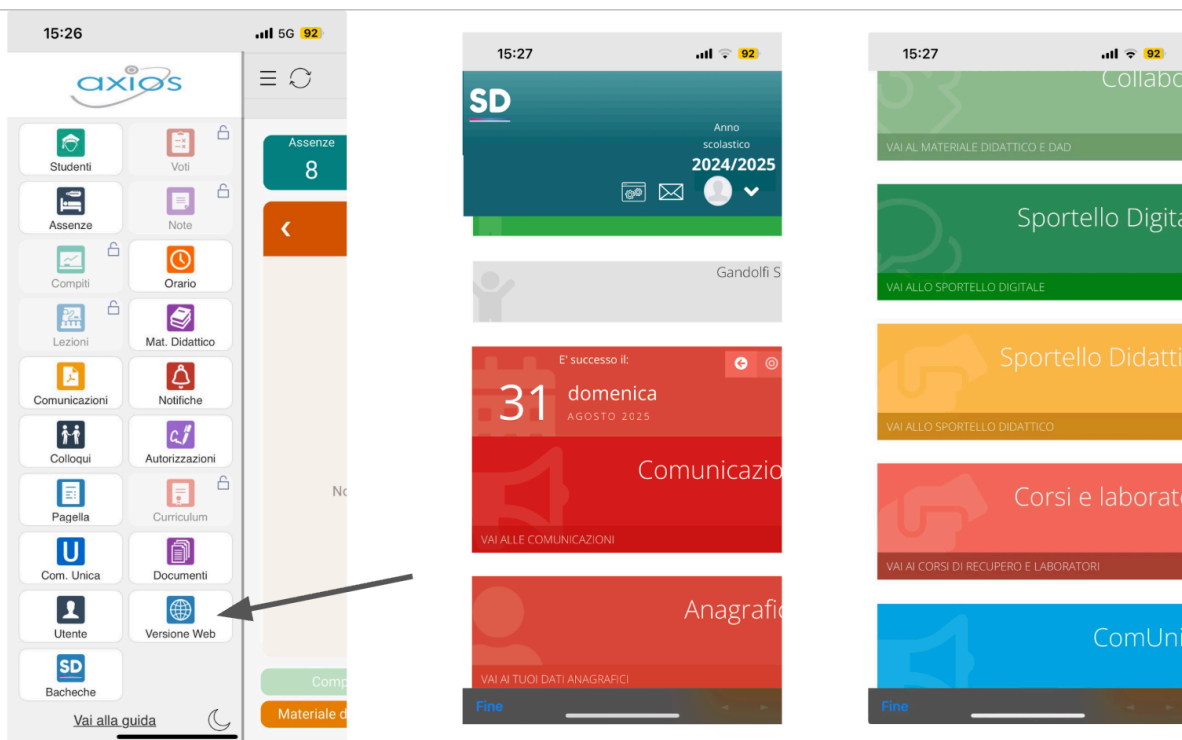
15:26 5G 92

axios

Studenti
Voti
Assenze
Note
Compiti
Orario
Lezioni
Mat. Didattico
Comunicazioni
Notifiche
Colloqui
Autorizzazioni
Pagella
Curriculum
U
Com. Unica
Documenti
Utente
Versione Web
SD
Bacheche

Vai alla guida

Assenze
8

No

Comp
Materiale d

15:27 92

SD
Anno scolastico
2024/2025

Gandolfi S

E' successo il:
31
domenica
AGOSTO 2025

Comunicazio
VAI ALLE COMUNICAZIONI

Anagrafic
VAI AI TUOI DATI ANAGRAFICI

Fine

15:27 92

Collabo
VAI AL MATERIALE DIDATTICO E DAD

Sportello Digita
VAI ALLO SPORTELLO DIGITALE

Sportello Didatti
VAI ALLO SPORTELLO DIDATTICO

Corsi e laborat
VAI AI CORSI DI RECUPERO E LABORATORI

ComUni

Fine